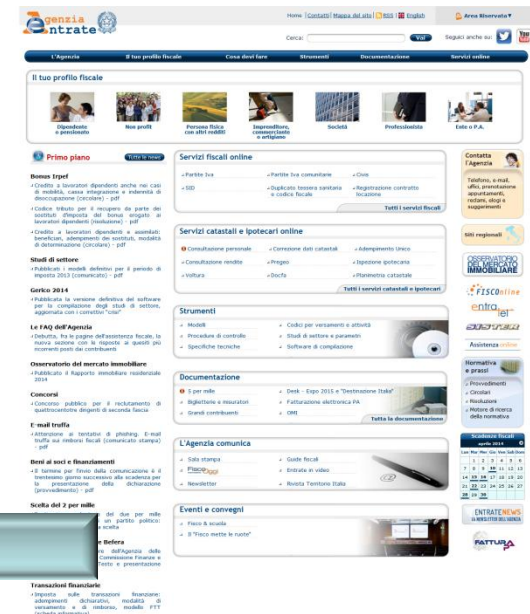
Agenzia Entrate

Home | Contatti | Mappa del sito | RSS | English

Area Riservata

Cerca: Vai

Seguici anche su:

L'Agenzia | Il tuo profilo fiscale | Cosa devi fare | Strumenti | Documentazione | Servizi online

Il tuo profilo fiscale

Dipendenti e pensionati | Non profit | Persone fisiche con altri redditi | Imprenditori, commercianti e artigiani | Società | Professionista | Enti e P.A.

Primo piano

Tutte le news

Bonus Irpef
- Credito a lavoratori dipendenti anche nei casi di mobilità, cassa integrazione e indennità di disoccupazione (circolare) - pdf
- Codice tributo per il recupero da parte dei sostituti d'imposta del bonus erogato ai lavoratori dipendenti (risoluzione) - pdf
- Credito a lavoratori dipendenti e assimilati: beneficiari, adempimenti dei sostituti, modalità di determinazione (circolare) - pdf

Studi di settore
- Pubblicati i modelli definitivi per il periodo di imposta 2013 (comunicato) - pdf

Gerico 2014
- Pubblicata la versione definitiva del software per la compilazione degli studi di settore, aggiornata con i correttivi "crisi"

Le FAQ dell'Agenzia
- Detrazioni, fra le pagine dell'Assistenza fiscale, la nuova sezione con le risposte ai quesiti più ricorrenti posti dai contribuenti

Osservatorio del mercato immobiliare
- Pubblicato il Rapporto immobiliare residenziale 2014

Concorsi
- Concorso pubblico per il reclutamento di quattrocentotre dirigenti di seconda fascia

E-mail truffa
- Attenzione ai tentativi di phishing. E-mail truffa sui rimborsi fiscali (comunicato stampa) - pdf

Beni ai soci e finanziamenti
- Il termine per l'invio della comunicazione è il trentesimo giorno successivo alla scadenza per la presentazione della dichiarazione (provvedimento) - pdf

Scelta del 2 per mille
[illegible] del due per mille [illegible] un partito politico: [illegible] scelta

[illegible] e Befera
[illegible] ter dell'Agenzia delle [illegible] Commissione Finanze e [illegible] Testo e presentazione

Transazioni finanziarie
- Imposta sulle transazioni finanziarie: adempimenti dichiarativi, modalità di versamento e di rimborso, modello FTT (schede informative)

Servizi fiscali online
Partite Iva | Partite Iva comunitarie | Civis
SID | Duplicato tessera sanitaria o codice fiscale | Registrazione contratto locazione
Tutti i servizi fiscali

Servizi catastali e ipotecari online
Consultazione personale | Correzione dati catastali | Adempimento Unico
Consultazione rendite | Pregeo | Ispezione ipotecaria
Voltura | Docfa | Planimetria catastale
Tutti i servizi catastali e ipotecari

Strumenti
Modelli | Codici per versamenti e attività
Procedure di controllo | Studi di settore e parametri
Specifiche tecniche | Software di compilazione

Documentazione
5 per mille | Desk - Expo 2015 e "Destinazione Italia"
Agevolazioni e incentivi | Fatturazione elettronica PA
Grandi contribuenti | OMI
Tutta la documentazione

L'Agenzia comunica
Sala stampa | Guide fiscali
Fisco oggi | Entrate in video
Newsletter | Rivista Territorio Italia

Eventi e convegni
Fisco & scuola
Il "Fisco mette le ruote"

Contatta l'Agenzia
Telefono, e-mail, sms, prenotazione appuntamenti, reclami, sblogi e suggerimenti

Siti regionali

Osservatorio del mercato immobiliare

Fisco online

entratel

Sister

Assistenza online

Normativa e prassi
Provvedimenti
Circolari
Risoluzioni
Motore di ricerca della normativa

Scadenze fiscali
aprile 2014
Lun Mar Mer Gio Ven Sab Dom
1 2 3 4 5 6
7 8 9 10 11 12 13
14 15 16 17 18 19 20
21 22 23 24 25 26 27
28 29 30

Entrate News
La newsletter dell'Agenzia

Fattura PA